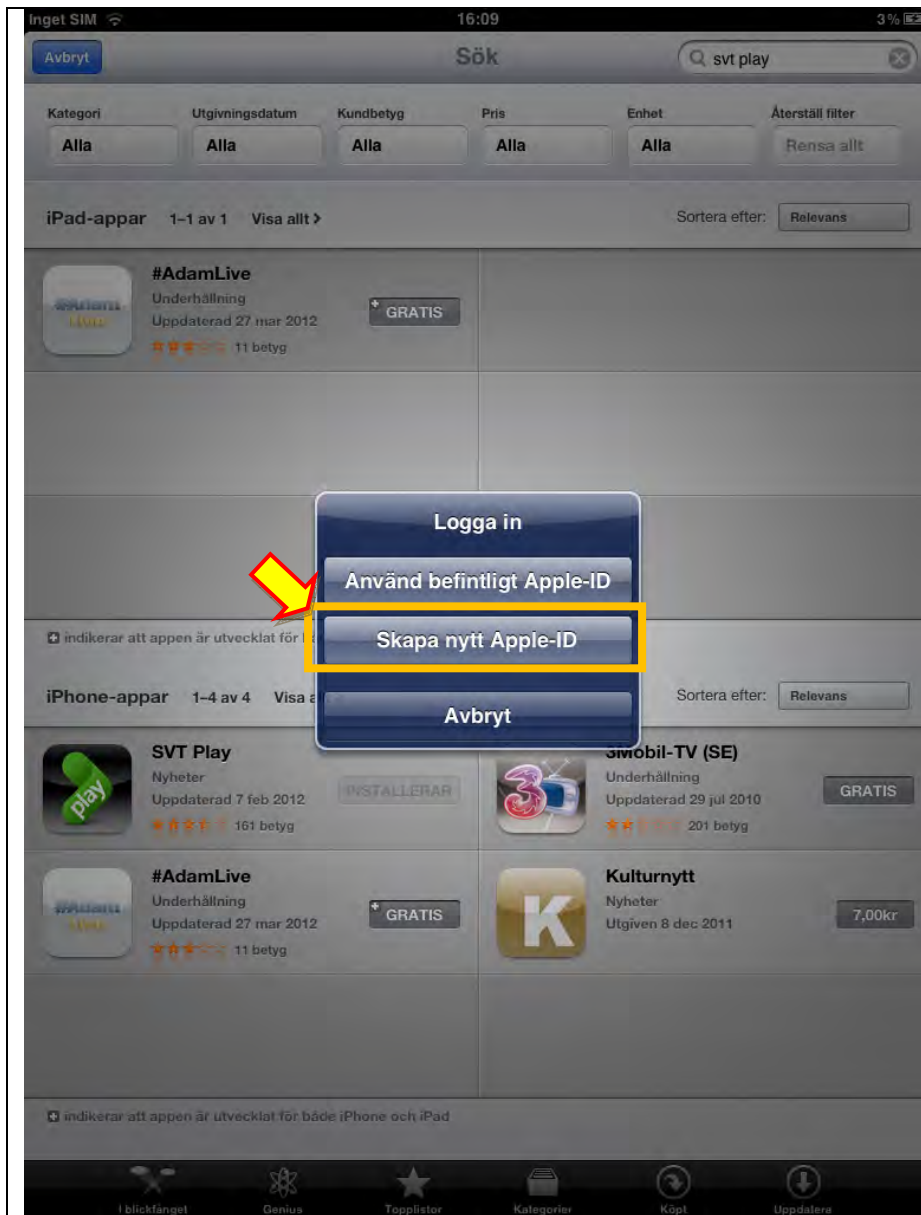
Inget SIM 16:09 3%

Avbryt Sök svt play

| Kategori | Utgivningsdatum | Kundbetyg | Pris | Enhet | Återställ filter |
|---|---|---|---|---|---|
| Alla | Alla | Alla | Alla | Alla | Rensa allt |

iPad-appar 1–1 av 1 Visa allt > Sortera efter: Relevans

#AdamLive
Underhållning
Uppdaterad 27 mar 2012
11 betyg
GRATIS

Logga in

Använd befintligt Apple-ID

Skapa nytt Apple-ID

Avbryt

indikerar att appen är utvecklat för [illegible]

iPhone-appar 1–4 av 4 Visa a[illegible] Sortera efter: Relevans

SVT Play
Nyheter
Uppdaterad 7 feb 2012
161 betyg
INSTALLERAR

3Mobil-TV (SE)
Underhållning
Uppdaterad 29 jul 2010
201 betyg
GRATIS

#AdamLive
Underhållning
Uppdaterad 27 mar 2012
11 betyg
GRATIS

Kulturnytt
Nyheter
Utgiven 8 dec 2011
7,00kr

indikerar att appen är utvecklat för både iPhone och iPad

I blickfånget Genius Topplistor Kategorier Köpt Uppdatera